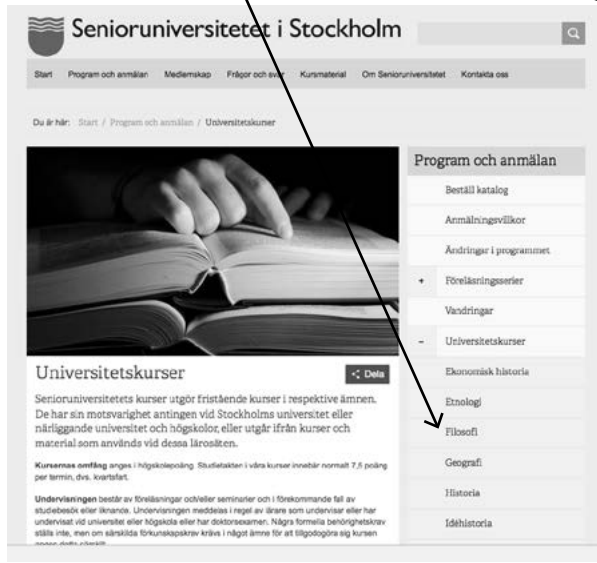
Senioruniversitetet i Stockholm

Start Program och anmälan Medlemskap Frågor och svar Kursmaterial Om Senioruniversitetet Kontakta oss

Du är här: Start / Program och anmälan / Universitetskurser

Program och anmälan

Beställ katalog

Anmälningsvillkor

Ändringar i programmet

+ Föreläsningsserier

Vandringar

- Universitetskurser

Ekonomisk historia

Etnologi

Filosofi

Geografi

Historia

Idéhistoria

Universitetskurser

Dela

Senioruniversitetets kurser utgör fristående kurser i respektive ämnen. De har sin motsvarighet antingen vid Stockholms universitet eller närliggande universitet och högskolor, eller utgår ifrån kurser och material som används vid dessa lärosäten.

Kursernas omfång anges i högskolepoäng. Studietakten i våra kurser innebär normalt 7,5 poäng per termin, dvs. kvartsfart.

Undervisningen består av föreläsningar och/eller seminarier och i förekommande fall av studiebesök eller liknande. Undervisningen meddelas i regel av lärare som undervisar eller har undervisat vid universitet eller högskola eller har doktorsexamen. Några formella behörighetskrav ställs inte, men om särskilda förkunskapskrav krävs i något ämne för att tillgodogöra sig kursen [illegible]